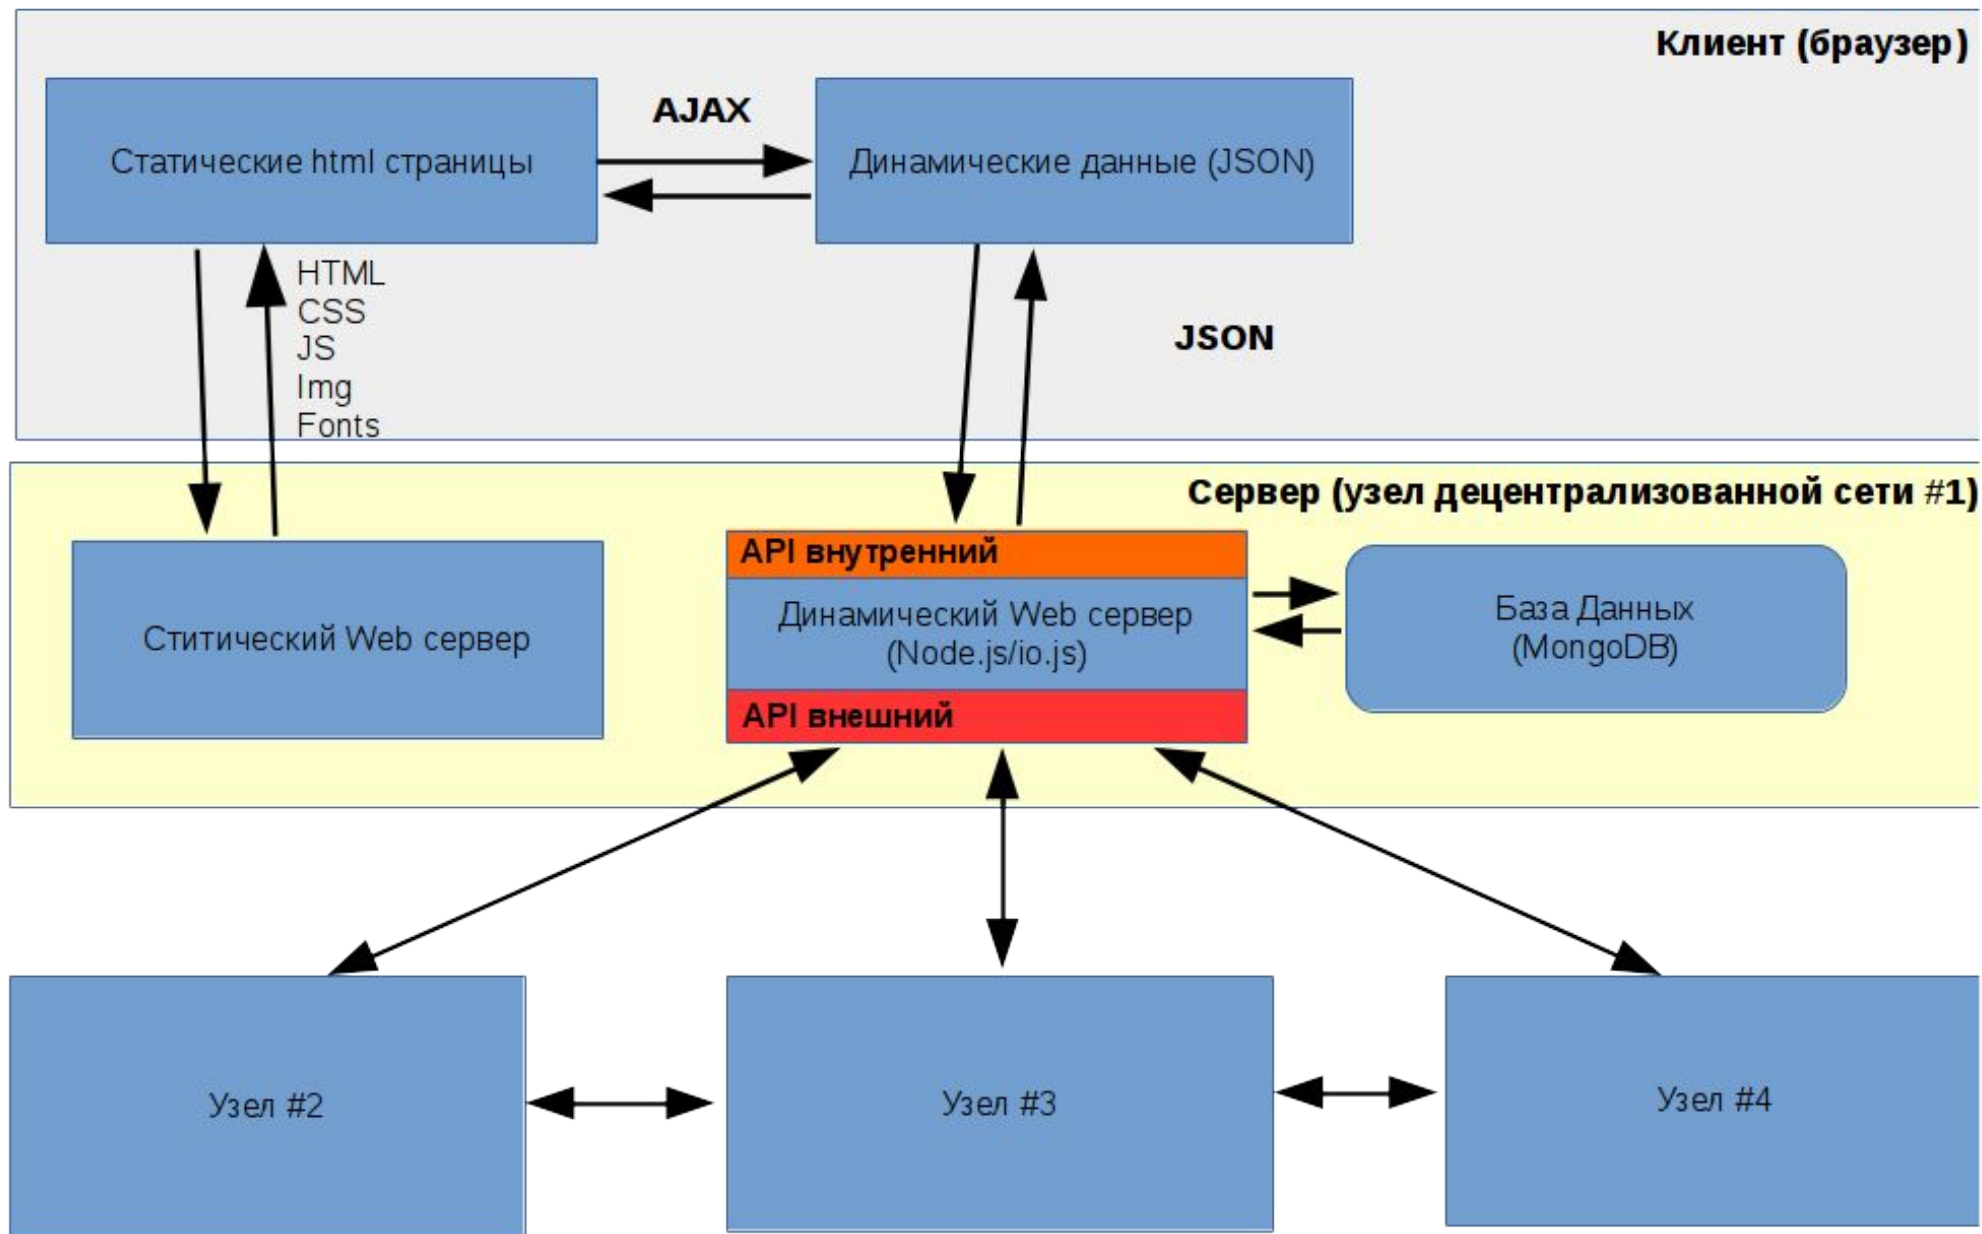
Клиент (браузер)

Статические html страницы

AJAX

Динамические данные (JSON)

HTML
CSS
JS
Img
Fonts

JSON

Сервер (узел децентрализованной сети #1)

Ститический Web сервер

API внутренний

Динамический Web сервер (Node.js/io.js)

API внешний

База Данных (MongoDB)

Узел #2

Узел #3

Узел #4